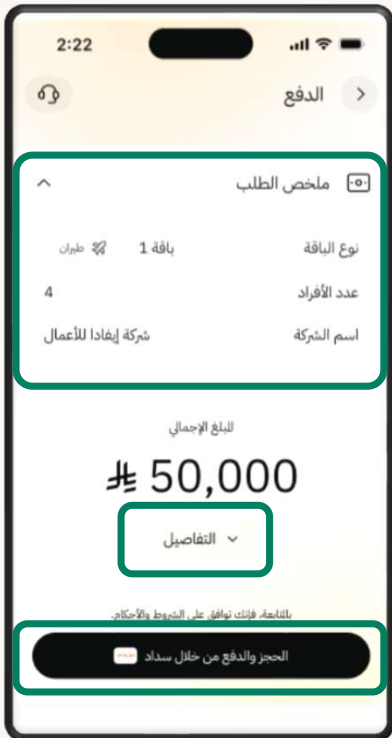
2:22

الدفع

ملخص الطلب

نوع الباقة	باقة 1	طيران

عدد الأفراد	4

اسم الشركة	شركة إيفادا للأعمال

المبلغ الإجمالي

50,000

التفاصيل

بالمتابعة، فإنك توافق على الشروط والأحكام.

الحجز والدفع من خلال سداد